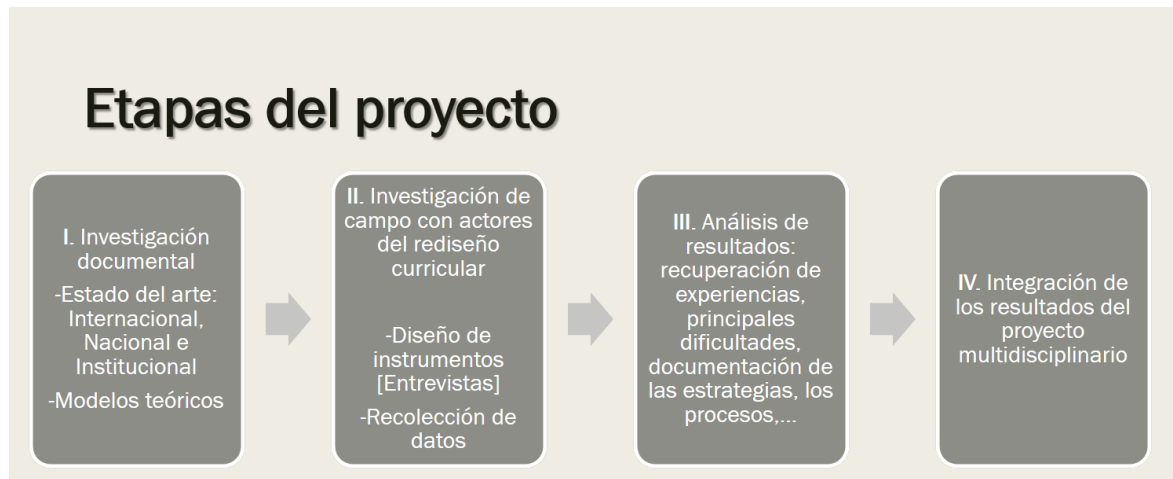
Etapas del proyecto

I. Investigación documental
-Estado del arte: Internacional, Nacional e Institucional
-Modelos teóricos

II. Investigación de campo con actores del rediseño curricular
-Diseño de instrumentos [Entrevistas]
-Recolección de datos

III. Análisis de resultados: recuperación de experiencias, principales dificultades, documentación de las estrategias, los procesos,...

IV. Integración de los resultados del proyecto multidisciplinario